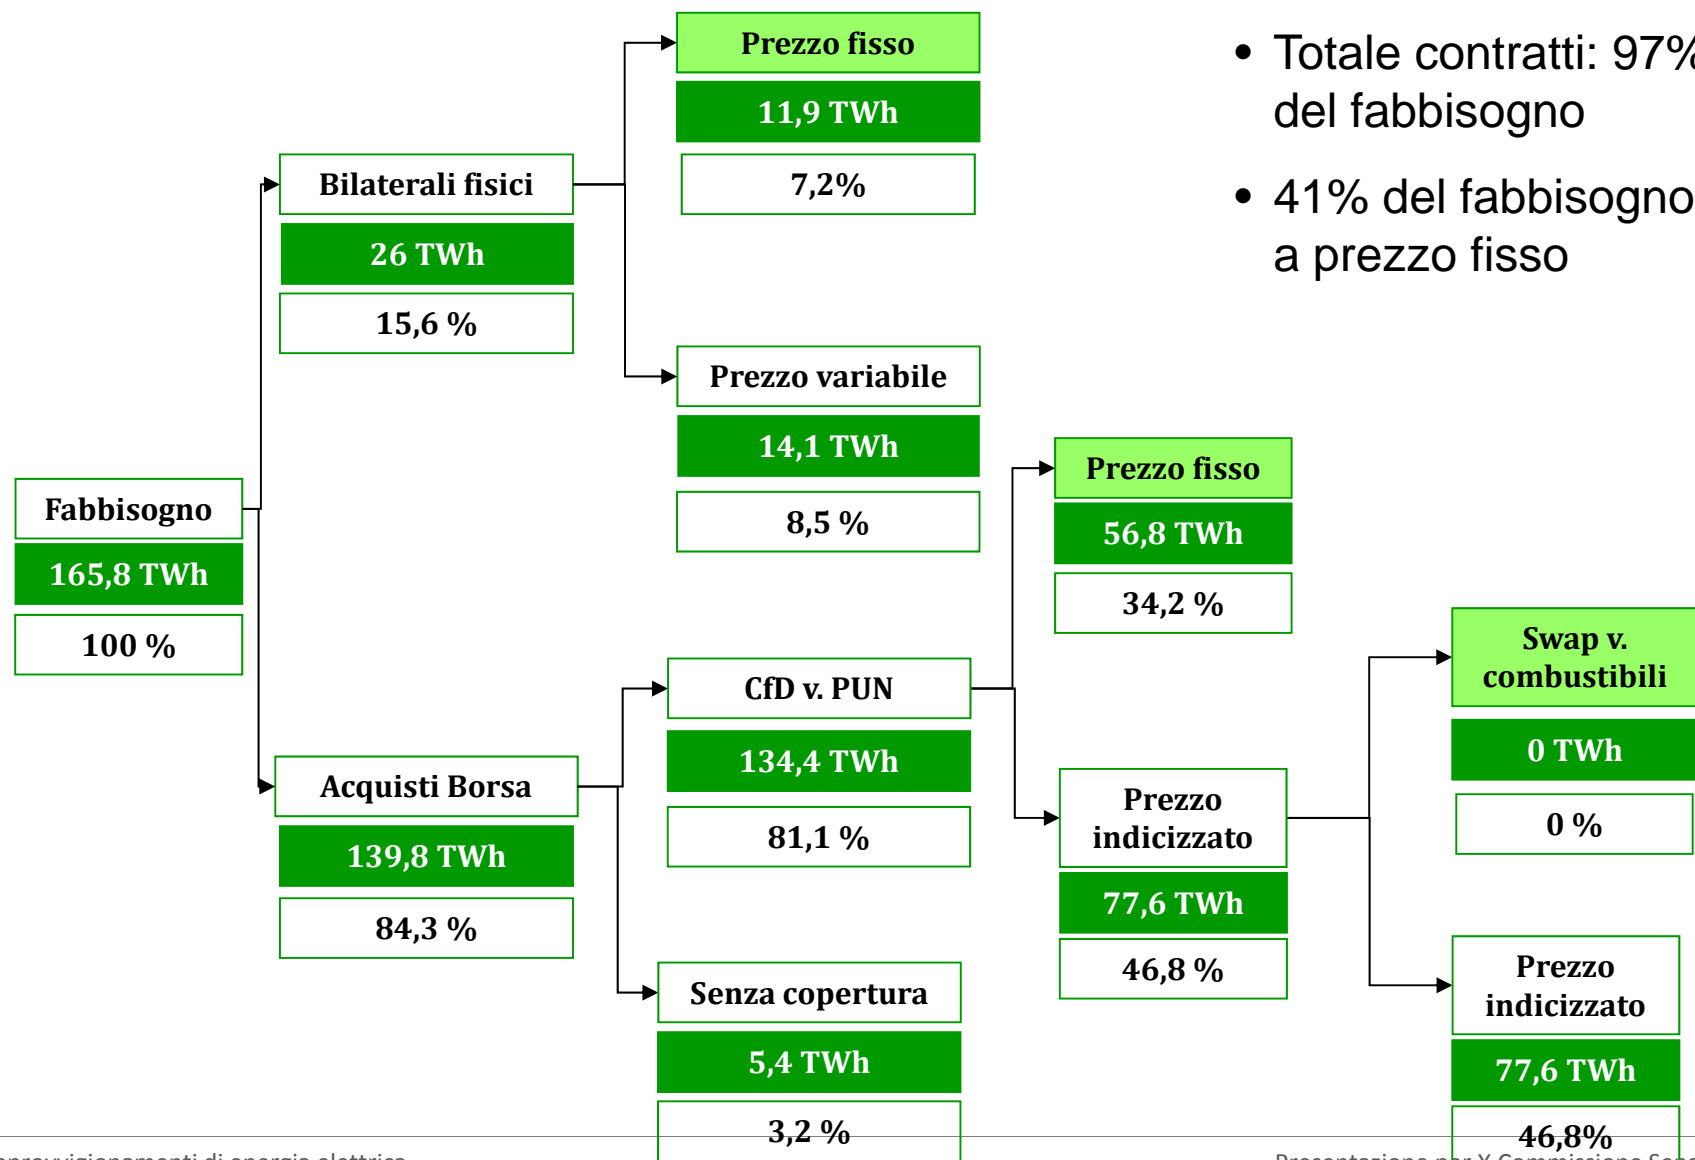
• Totale contratti: 97% del fabbisogno

• 41% del fabbisogno a prezzo fisso

Fabbisogno
165,8 TWh
100 %

Bilaterali fisici
26 TWh
15,6 %

Prezzo fisso
11,9 TWh
7,2%

Prezzo variabile
14,1 TWh
8,5 %

Acquisti Borsa
139,8 TWh
84,3 %

CfD v. PUN
134,4 TWh
81,1 %

Senza copertura
5,4 TWh
3,2 %

Prezzo fisso
56,8 TWh
34,2 %

Prezzo indicizzato
77,6 TWh
46,8 %

Swap v. combustibili
0 TWh
0 %

Prezzo indicizzato
77,6 TWh
46,8%

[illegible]pprovvigionamenti di energia elettrica

Presentazione per X Commissione Sen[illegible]